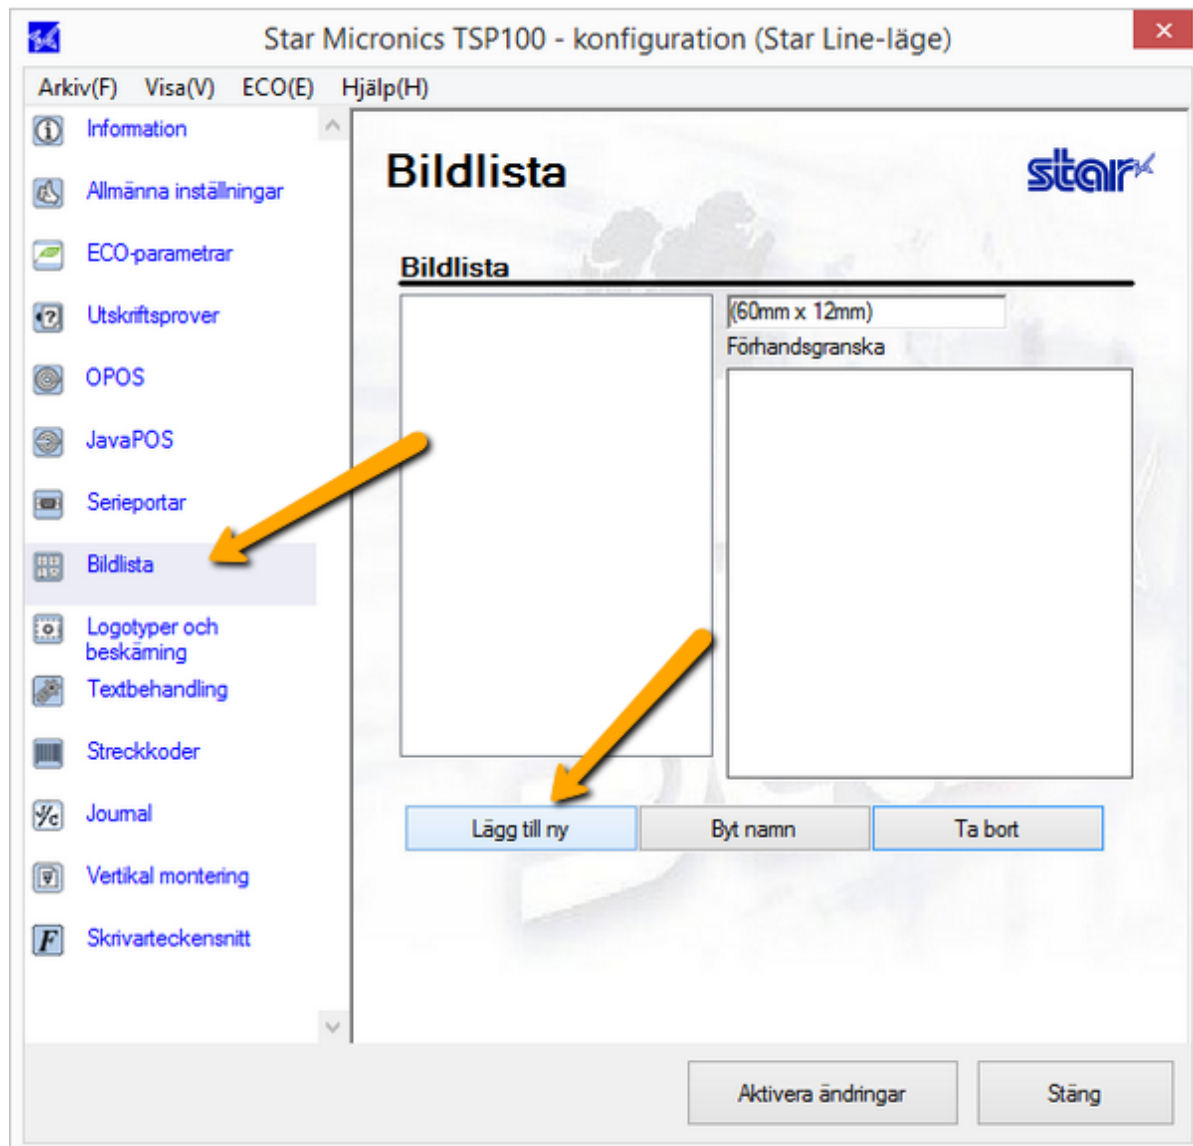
Star Micronics TSP100 - konfiguration (Star Line-läge)

Arkiv(F) Visa(V) ECO(E) Hjälp(H)

Information
Allmänna inställningar
ECO-parametrar
Utskriftsprover
OPOS
JavaPOS
Serieportar
Bildlista
Logotyper och beskärning
Textbehandling
Streckkoder
Journal
Vertikal montering
Skrivarteckensnitt

Bildlista

star

Bildlista

(60mm x 12mm)
Förhandsgranska

Lägg till ny
Byt namn
Ta bort

Aktivera ändringar
Stäng